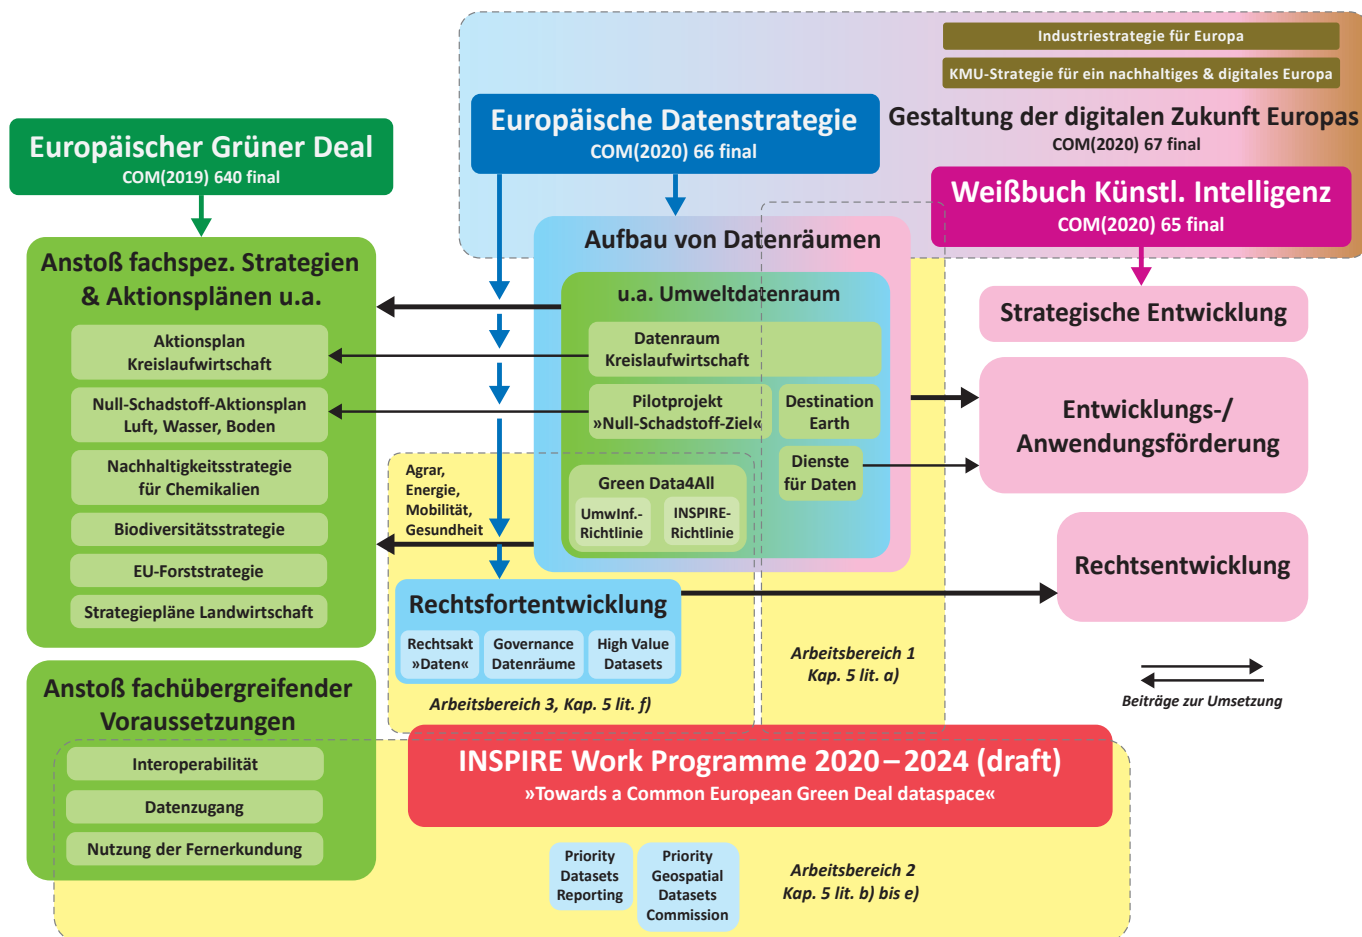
Industriestrategie für Europa

KMU-Strategie für ein nachhaltiges & digitales Europa

Europäische Datenstrategie
COM(2020) 66 final

Gestaltung der digitalen Zukunft Europas
COM(2020) 67 final

Europäischer Grüner Deal
COM(2019) 640 final

Weißbuch Künstl. Intelligenz
COM(2020) 65 final

Aufbau von Datenräumen

Anstoß fachspez. Strategien & Aktionsplänen u.a.

Aktionsplan Kreislaufwirtschaft

Null-Schadstoff-Aktionsplan Luft, Wasser, Boden

Nachhaltigkeitsstrategie für Chemikalien

Biodiversitätsstrategie

EU-Forststrategie

Strategiepläne Landwirtschaft

u.a. Umweltdatenraum

Datenraum Kreislaufwirtschaft

Pilotprojekt »Null-Schadstoff-Ziel«

Destination Earth

Dienste für Daten

Green Data4All

UmwInf.-Richtlinie

INSPIRE-Richtlinie

Agrar, Energie, Mobilität, Gesundheit

Strategische Entwicklung

Entwicklungs-/ Anwendungsförderung

Rechtsentwicklung

Rechtsfortentwicklung

Rechtsakt »Daten«

Governance Datenräume

High Value Datasets

Arbeitsbereich 3, Kap. 5 lit. f)

Arbeitsbereich 1 Kap. 5 lit. a)

Beiträge zur Umsetzung

Anstoß fachübergreifender Voraussetzungen

Interoperabilität

Datenzugang

Nutzung der Fernerkundung

INSPIRE Work Programme 2020 – 2024 (draft)
»Towards a Common European Green Deal dataspace«

Priority Datasets Reporting

Priority Geospatial Datasets Commission

Arbeitsbereich 2 Kap. 5 lit. b) bis e)